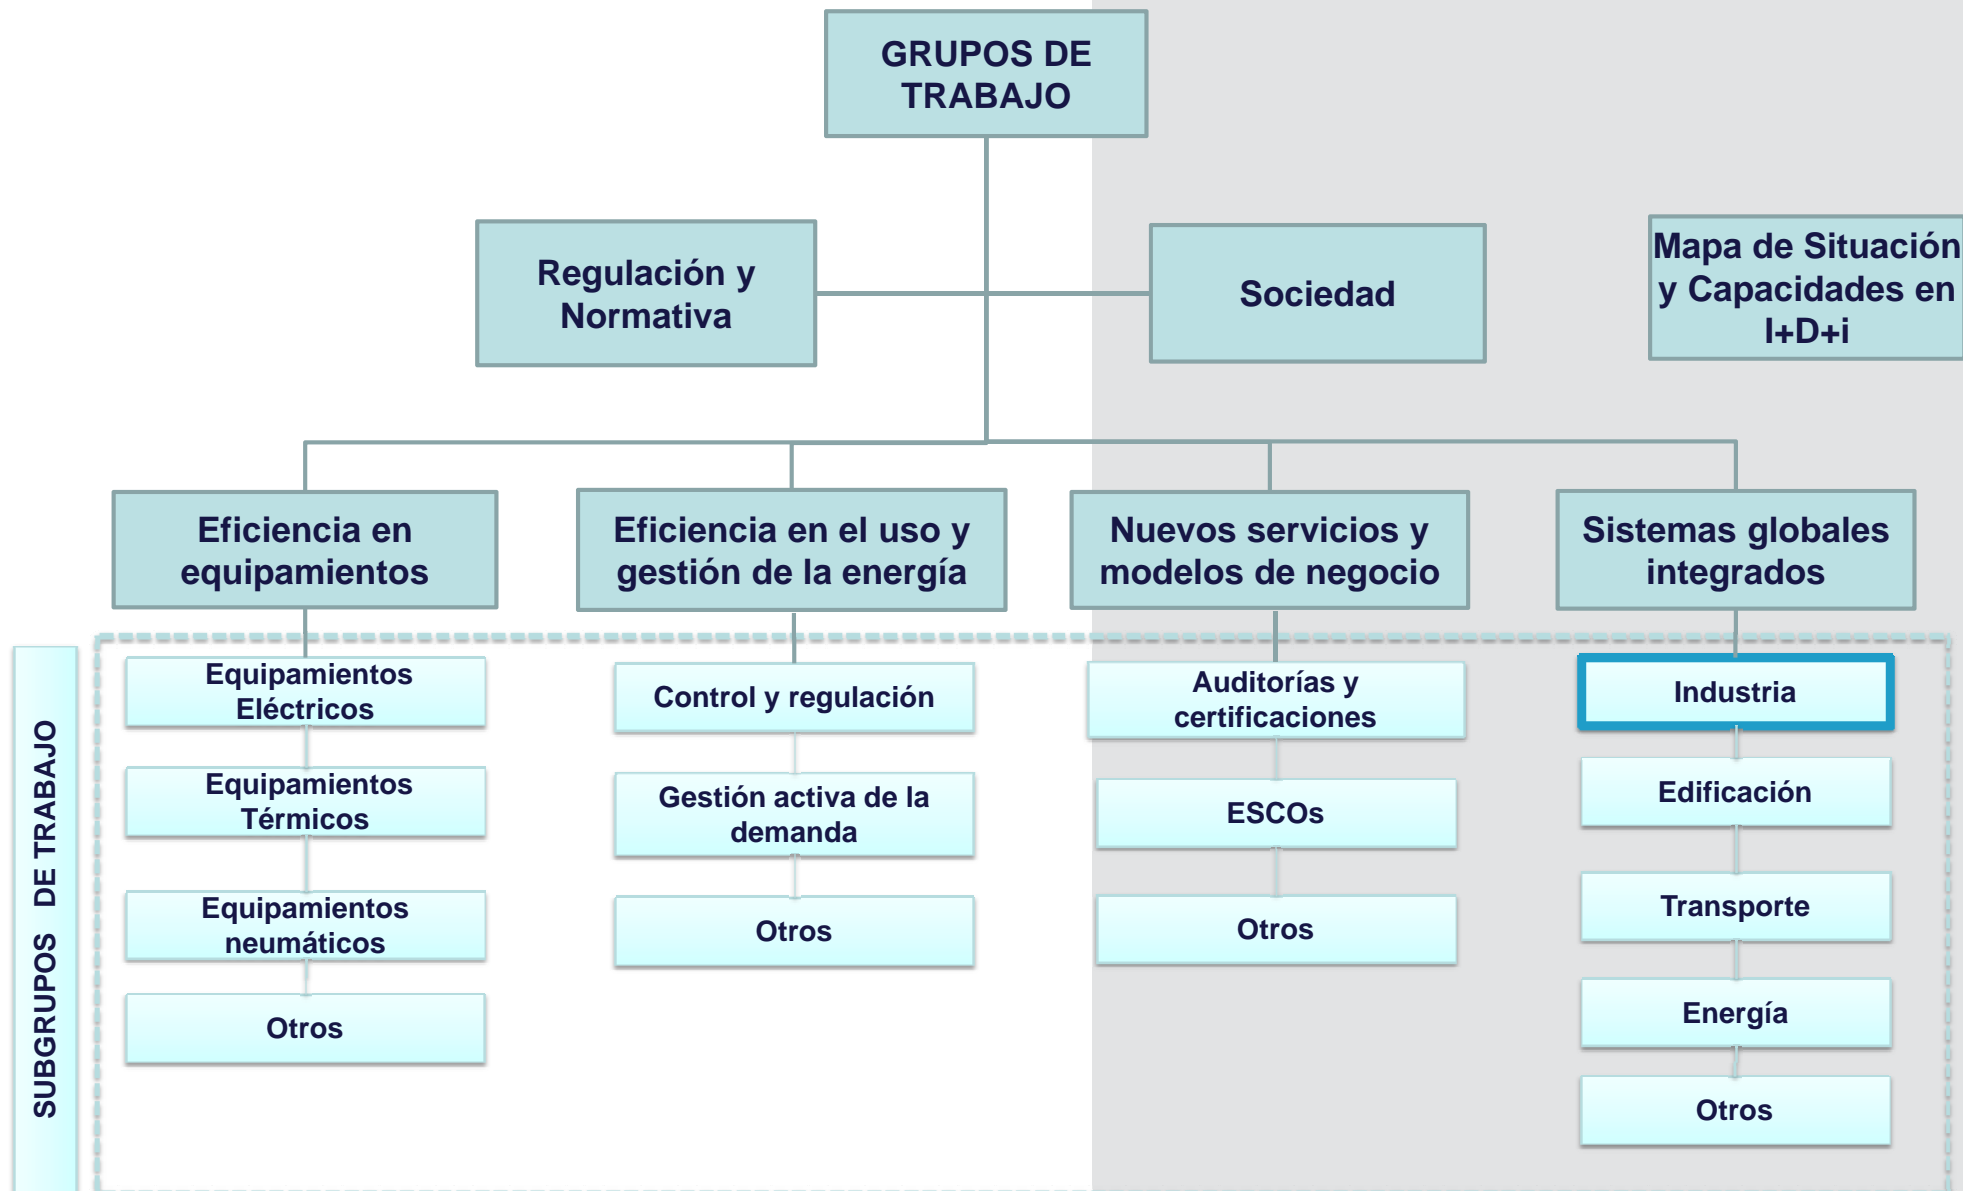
GRUPOS DE TRABAJO

Regulación y Normativa

Sociedad

Mapa de Situación y Capacidades en I+D+i

Eficiencia en equipamientos

Eficiencia en el uso y gestión de la energía

Nuevos servicios y modelos de negocio

Sistemas globales integrados

SUBGRUPOS DE TRABAJO

Equipamientos Eléctricos

Equipamientos Térmicos

Equipamientos neumáticos

Otros

Control y regulación

Gestión activa de la demanda

Otros

Auditorías y certificaciones

ESCOs

Otros

Industria

Edificación

Transporte

Energía

Otros